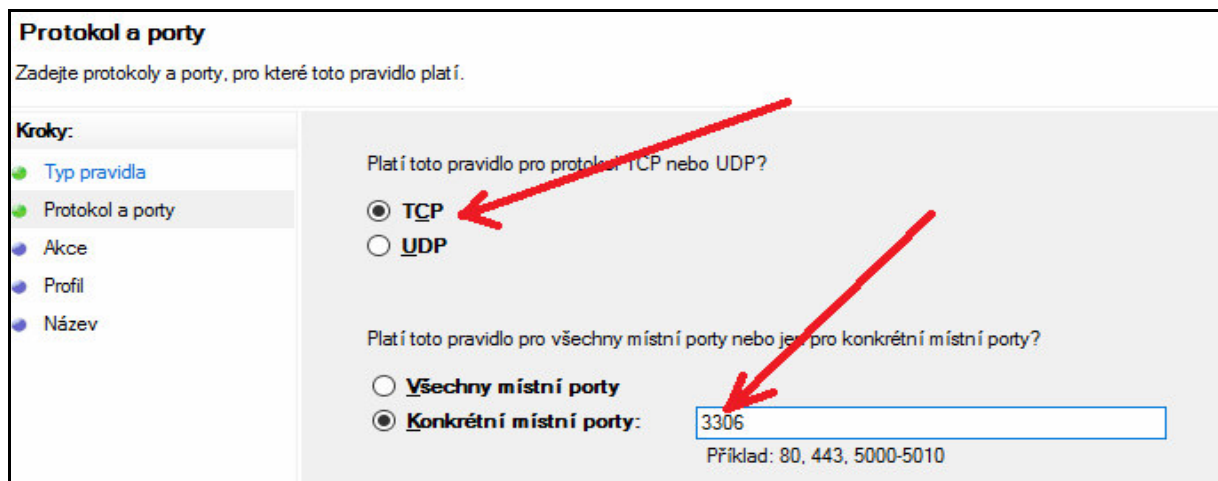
Protokol a porty

Zadejte protokoly a porty, pro které toto pravidlo platí.

Kroky:
Typ pravidla
Protokol a porty
Akce
Profil
Název

Platí toto pravidlo pro protokol TCP nebo UDP?

TCP
UDP

Platí toto pravidlo pro všechny místní porty nebo jen pro konkrétní místní porty?

Všechny místní porty
Konkrétní místní porty: 3306
Příklad: 80, 443, 5000-5010